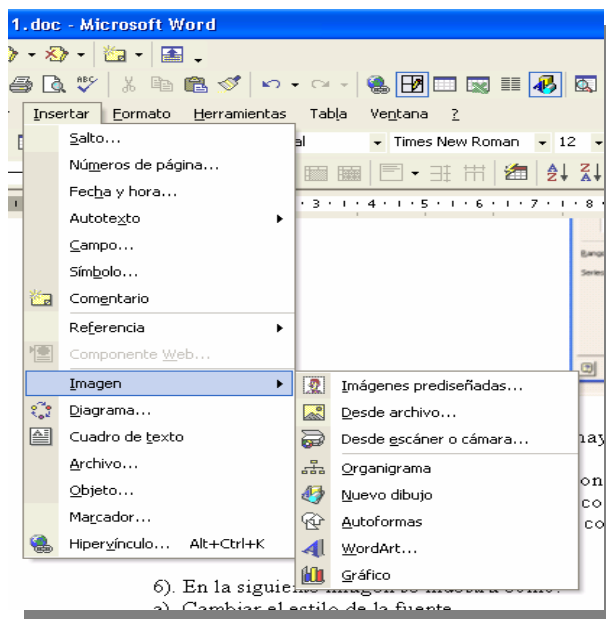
1.doc - Microsoft Word

Insertar Formato Herramientas Tabla Ventana ?

al Times New Roman 12

Salto...
Números de página...
Fecha y hora...
Autotexto
Campo...
Símbolo...
Comentario
Referencia
Componente Web...
Imagen
Diagrama...
Cuadro de texto
Archivo...
Objeto...
Marcador...
Hipervínculo... Alt+Ctrl+K

Imágenes prediseñadas...
Desde archivo...
Desde escáner o cámara...
Organigrama
Nuevo dibujo
Autoformas
WordArt...
Gráfico

hay
on
co
co

6). En la siguiente imagen se muestra como:
a). Cambiar el estilo de la fuente